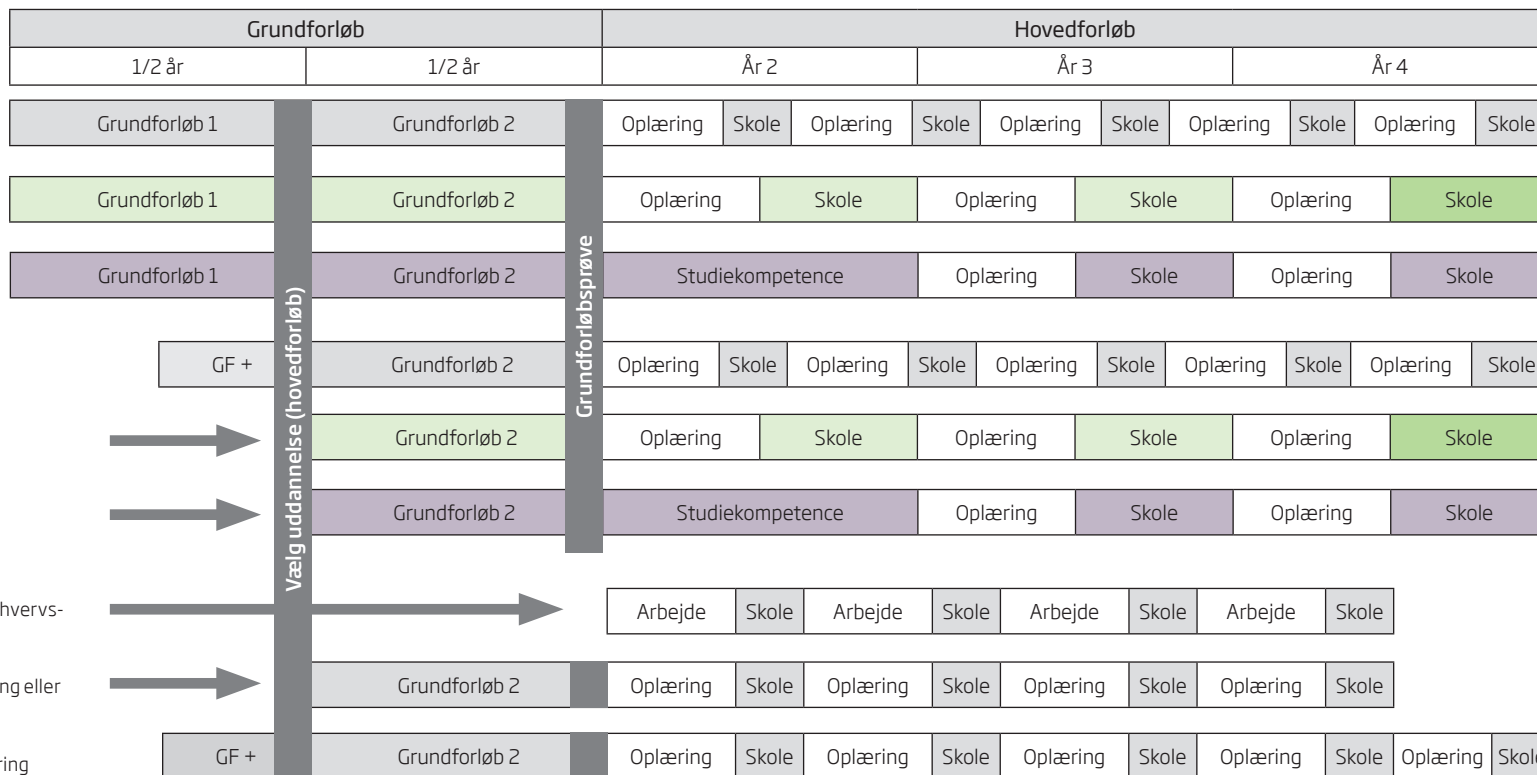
| Grundforløb | | Hovedforløb | | |
|---|---|---|---|---|
| 1/2 år | 1/2 år | År 2 | År 3 | År 4 |

Grundforløb 1 | Grundforløb 2 | Oplæring | Skole | Oplæring | Skole | Oplæring | Skole | Oplæring | Skole | Oplæring | Skole

Grundforløb 1 | Grundforløb 2 | Oplæring | Skole | Oplæring | Skole | Oplæring | Skole

Grundforløb 1 | Grundforløb 2 | Studiekompetence | Oplæring | Skole | Oplæring | Skole

GF + | Grundforløb 2 | Oplæring | Skole | Oplæring | Skole | Oplæring | Skole | Oplæring | Skole | Oplæring | Skole

Grundforløb 2 | Oplæring | Skole | Oplæring | Skole | Oplæring | Skole

Grundforløb 2 | Studiekompetence | Oplæring | Skole | Oplæring | Skole

Vælg uddannelse (hovedforløb)

Grundforløbsprøve

hvervs-

Arbejde | Skole | Arbejde | Skole | Arbejde | Skole | Arbejde | Skole

ng eller

Grundforløb 2 | Oplæring | Skole | Oplæring | Skole | Oplæring | Skole | Oplæring | Skole

ring

GF + | Grundforløb 2 | Oplæring | Skole | Oplæring | Skole | Oplæring | Skole | Oplæring | Skole | Oplæring | Skol